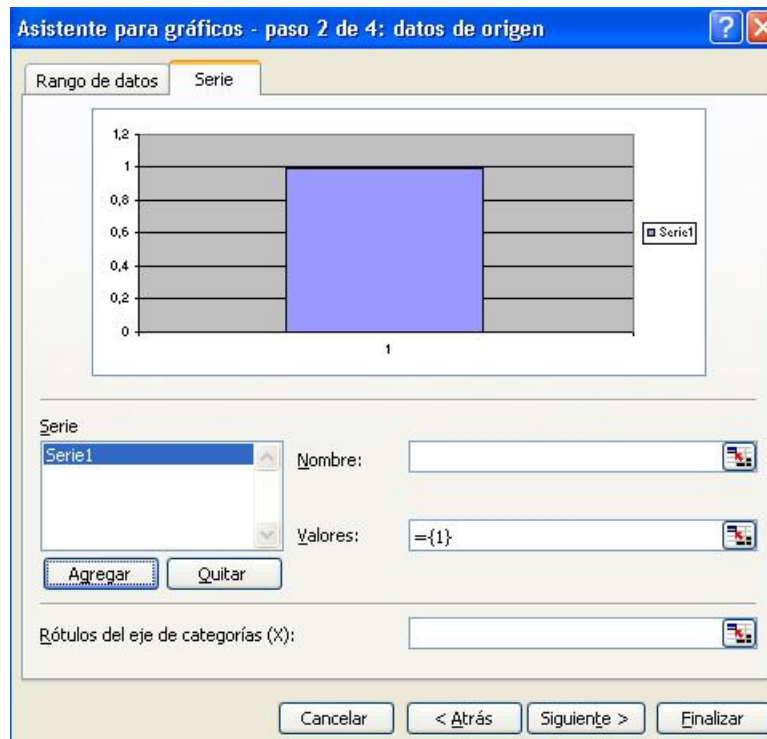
Asistente para gráficos - paso 2 de 4: datos de origen

?

Rango de datos

Serie

1,2

1

0,8

0,6

0,4

0,2

0

1

Serie1

Serie

Serie1

Nombre:

Valores:

={1}

Agregar

Quitar

Rótulos del eje de categorías (X):

Cancelar

< Atrás

Siguiente >

Finalizar